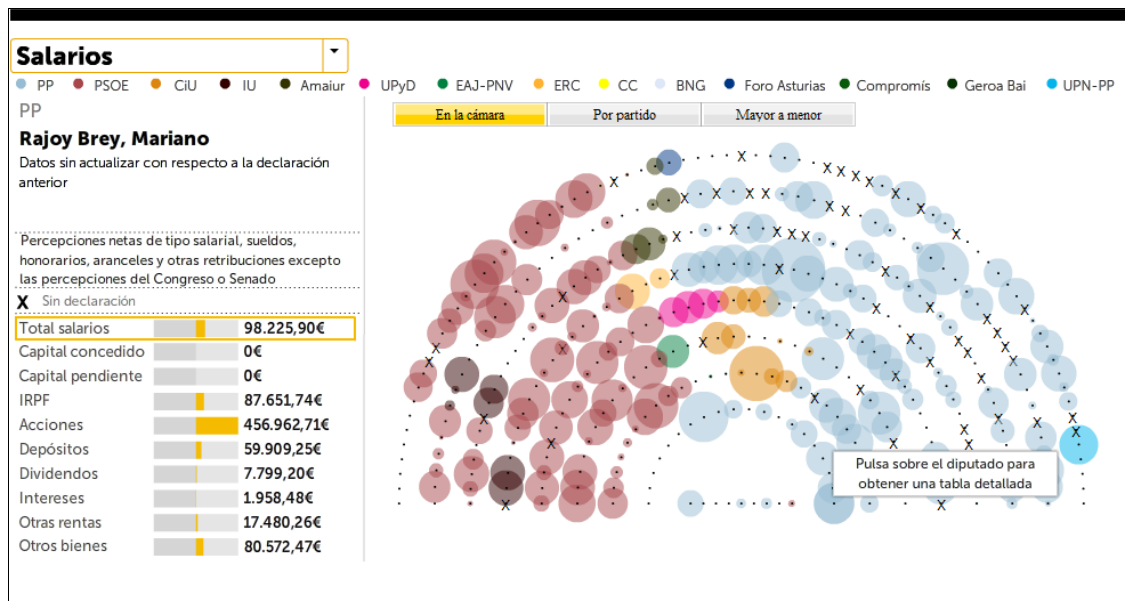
Salarios
PP PSOE CiU IU Amaiur UPyD EAJ-PNV ERC CC BNG Foro Asturias Compromís Geroa Bai UPN-PP

PP
Rajoy Brey, Mariano
Datos sin actualizar con respecto a la declaración anterior

Percepciones netas de tipo salarial, sueldos, honorarios, aranceles y otras retribuciones excepto las percepciones del Congreso o Senado

X Sin declaración

| | |
|---|---|
| Total salarios | 98.225,90€ |
| Capital concedido | 0€ |
| Capital pendiente | 0€ |
| IRPF | 87.651,74€ |
| Acciones | 456.962,71€ |
| Depósitos | 59.909,25€ |
| Dividendos | 7.799,20€ |
| Intereses | 1.958,48€ |
| Otras rentas | 17.480,26€ |
| Otros bienes | 80.572,47€ |

En la cámara | Por partido | Mayor a menor

Pulsa sobre el diputado para obtener una tabla detallada